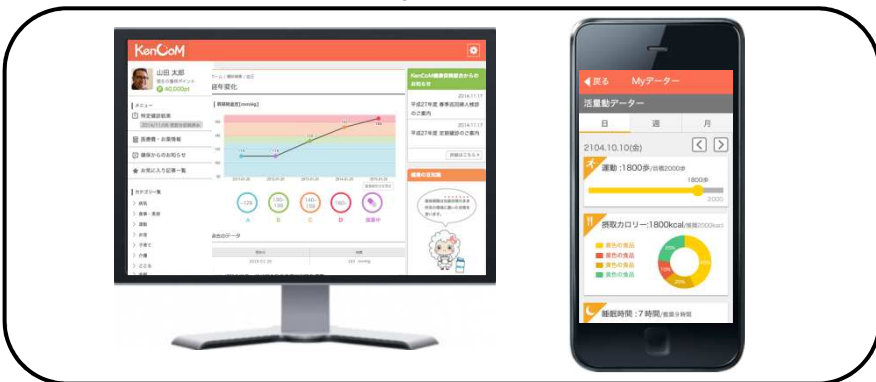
KenCoM

山田 太郎
40,000pt

メニュー
特定健診結果
医療費・お薬情報
健保からのお知らせ
お気に入り記事一覧

カテゴリ一覧
病気
食事・栄養
運動
お金
子育て
介護
こころ

経年変化

KenCoM健康保険組合からのお知らせ
2014.11.17
平成27年度 春季巡回健診のご案内
2014.11.17
平成27年度 定期健診のご案内

健康の豆知識

◀戻る　Myデーター
活動量データー
日　週　月
2104.10.10(金)
運動 :1800歩/目標2000歩
1800歩
2000
摂取カロリー:1800kcal/推奨2000kcal
睡眠時間 :7時間/推奨8時間